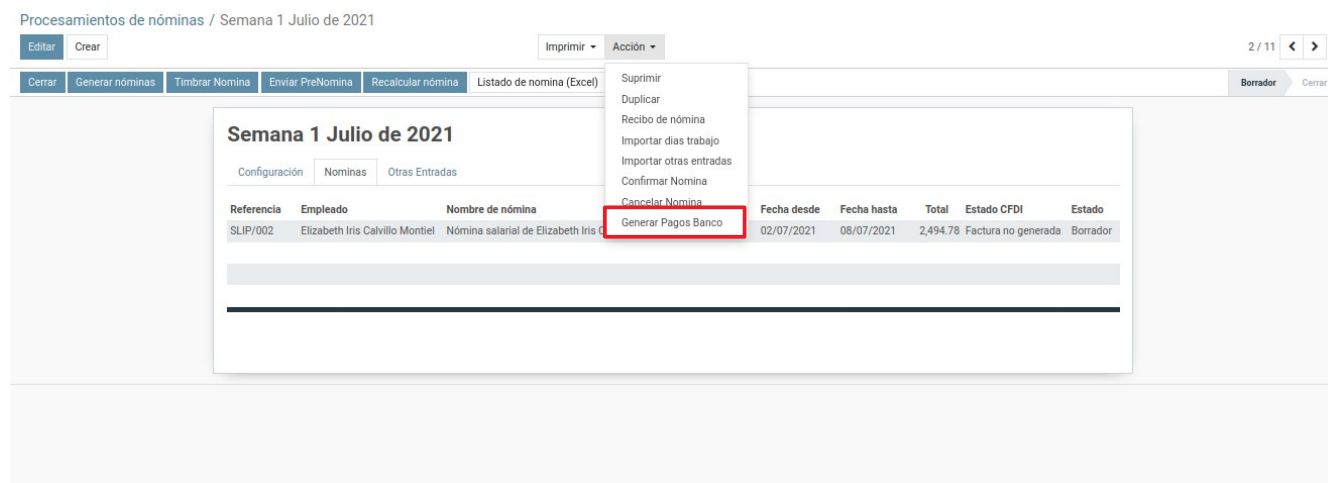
Procesamientos de nóminas / Semana 1 Julio de 2021

Editar Crear

Imprimir ▾ Acción ▾

2 / 11 < >

Cerrar Generar nóminas Timbrar Nomina Enviar PreNomina Recalcular nómina Listado de nomina (Excel)

Borrador Cerrar

Suprimir
Duplicar
Recibo de nómina
Importar dias trabajo
Importar otras entradas
Confirmar Nomina
Cancelar Nomina
Generar Pagos Banco

Semana 1 Julio de 2021

Configuración Nominas Otras Entradas

| Referencia | Empleado | Nombre de nómina | Fecha desde | Fecha hasta | Total | Estado CFDI | Estado |
|---|---|---|---|---|---|---|---|
| SLIP/002 | Elizabeth Iris Calvillo Montiel | Nómina salarial de Elizabeth Iris C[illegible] | 02/07/2021 | 08/07/2021 | 2,494.78 | Factura no generada | Borrador |